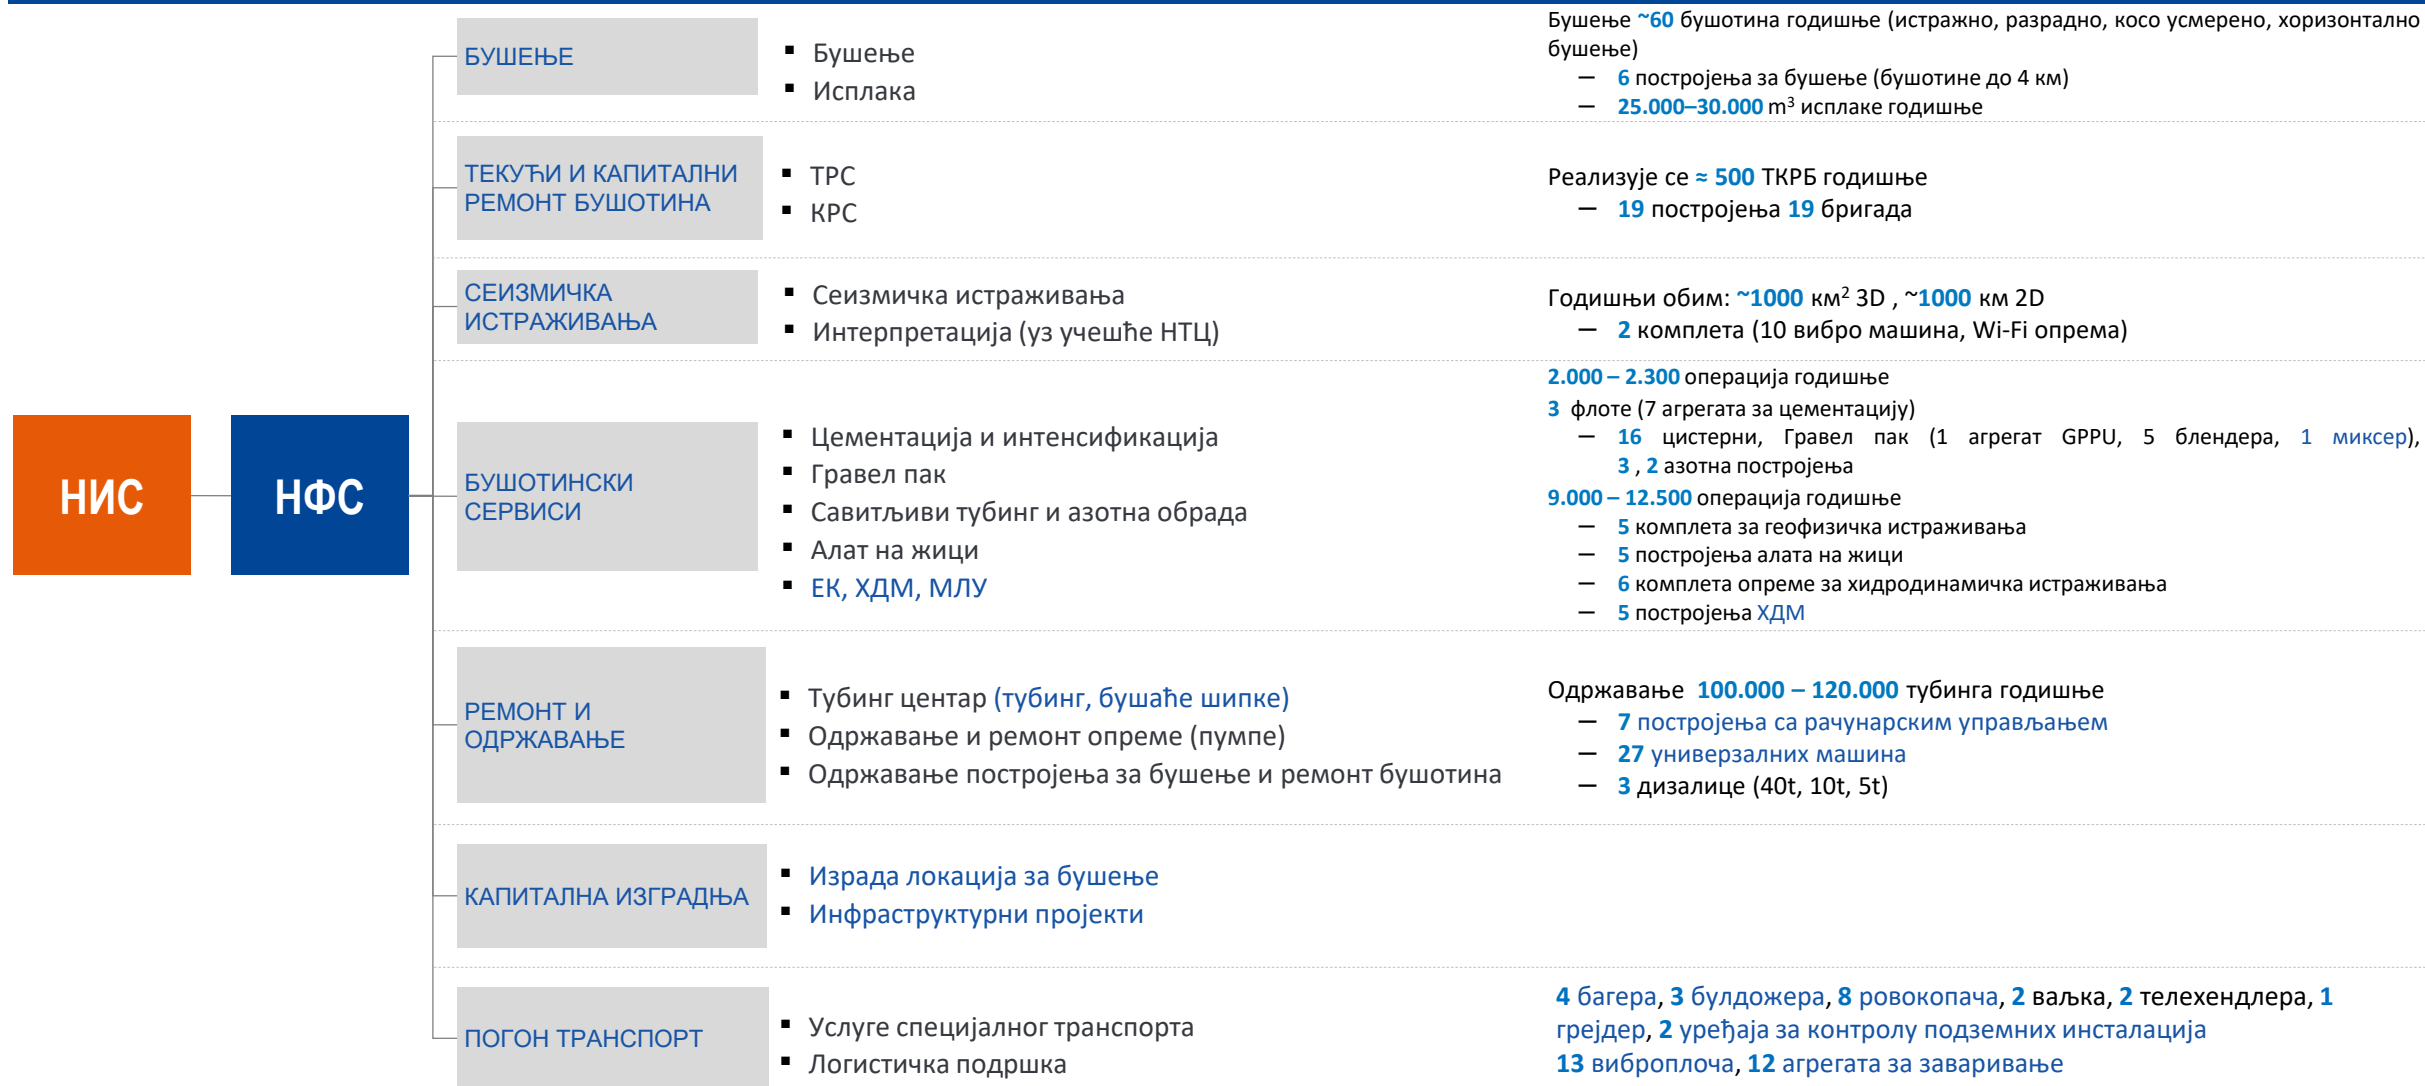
НИС

НФС

БУШЕЊЕ

- Бушење
- Исплака

Бушење ~60 бушотина годишње (истражно, разрадно, косо усмерено, хоризонтално бушење)
– 6 постројења за бушење (бушотине до 4 км)
– 25.000–30.000 m$^3$ исплаке годишње

ТЕКУЋИ И КАПИТАЛНИ РЕМОНТ БУШОТИНА

- ТРС
- КРС

Реализује се ≈ 500 ТКРБ годишње
– 19 постројења 19 бригада

СЕИЗМИЧКА ИСТРАЖИВАЊА

- Сеизмичка истраживања
- Интерпретација (уз учешће НТЦ)

Годишњи обим: ~1000 км$^2$ 3D , ~1000 км 2D
– 2 комплета (10 вибро машина, Wi-Fi опрема)

БУШОТИНСКИ СЕРВИСИ

- Цементација и интенсификација
- Гравел пак
- Савитљиви тубинг и азотна обрада
- Алат на жици
- ЕК, ХДМ, МЛУ

2.000 – 2.300 операција годишње
3 флоте (7 агрегата за цементацију)
– 16 цистерни, Гравел пак (1 агрегат GPPU, 5 блендера, 1 миксер), 3 , 2 азотна постројења
9.000 – 12.500 операција годишње
– 5 комплета за геофизичка истраживања
– 5 постројења алата на жици
– 6 комплета опреме за хидродинамичка истраживања
– 5 постројења ХДМ

РЕМОНТ И ОДРЖАВАЊЕ

- Тубинг центар (тубинг, бушаће шипке)
- Одржавање и ремонт опреме (пумпе)
- Одржавање постројења за бушење и ремонт бушотина

Одржавање 100.000 – 120.000 тубинга годишње
– 7 постројења са рачунарским управљањем
– 27 универзалних машина
– 3 дизалице (40t, 10t, 5t)

КАПИТАЛНА ИЗГРАДЊА

- Израда локација за бушење
- Инфраструктурни пројекти

ПОГОН ТРАНСПОРТ

- Услуге специјалног транспорта
- Логистичка подршка

4 багера, 3 булдожера, 8 ровокопача, 2 ваљка, 2 телехендлера, 1 грејдер, 2 уређаја за контролу подземних инсталација
13 виброплоча, 12 агрегата за заваривање